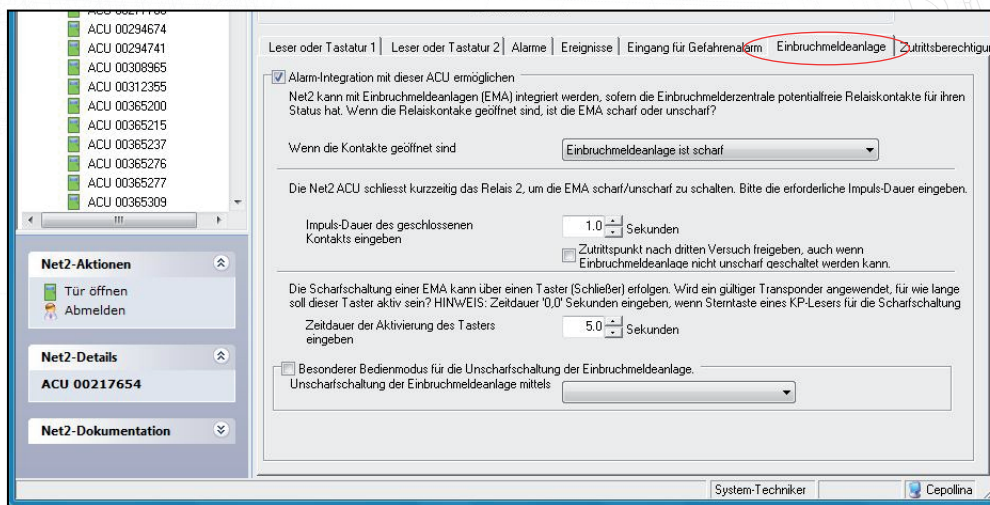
ACU 00294674
ACU 00294741
ACU 00308965
ACU 00312355
ACU 00365200
ACU 00365215
ACU 00365237
ACU 00365276
ACU 00365277
ACU 00365309

Net2-Aktionen
Tür öffnen
Abmelden

Net2-Details
ACU 00217654

Net2-Dokumentation

Leser oder Tastatur 1 | Leser oder Tastatur 2 | Alarme | Ereignisse | Eingang für Gefahrenalarm | Einbruchmeldeanlage | Zutrittsberechtigu

Alarm-Integration mit dieser ACU ermöglichen

Net2 kann mit Einbruchmeldeanlagen (EMA) integriert werden, sofern die Einbruchmelderzentrale potentialfreie Relaiskontakte für ihren Status hat. Wenn die Relaiskontakte geöffnet sind, ist die EMA scharf oder unscharf?

Wenn die Kontakte geöffnet sind
Einbruchmeldeanlage ist scharf

Die Net2 ACU schliesst kurzzeitig das Relais 2, um die EMA scharf/unscharf zu schalten. Bitte die erforderliche Impuls-Dauer eingeben.

Impuls-Dauer des geschlossenen Kontakts eingeben
1.0 Sekunden

Zutrittspunkt nach dritten Versuch freigeben, auch wenn Einbruchmeldeanlage nicht unscharf geschaltet werden kann.

Die Scharfschaltung einer EMA kann über einen Taster (Schließer) erfolgen. Wird ein gültiger Transponder angewendet, für wie lange soll dieser Taster aktiv sein? HINWEIS: Zeitdauer '0,0' Sekunden eingeben, wenn Sterntaste eines KP-Lesers für die Scharfschaltung

Zeitdauer der Aktivierung des Tasters eingeben
5.0 Sekunden

Besonderer Bedienmodus für die Unscharfschaltung der Einbruchmeldeanlage.
Unscharfschaltung der Einbruchmeldeanlage mittels

System-Techniker
Cepollina